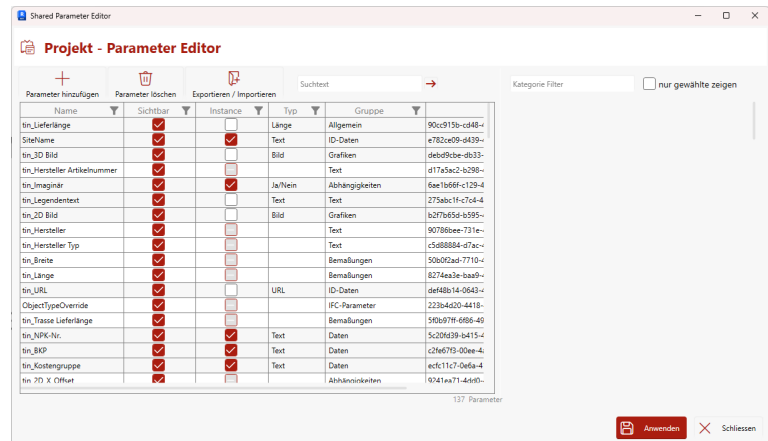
Shared Parameter Editor

Projekt - Parameter Editor

Parameter hinzufügen | Parameter löschen | Exportieren / Importieren

Suchtext

Kategorie Filter

nur gewählte zeigen

| Name | Sichtbar | Instance | Typ | Gruppe | |
|---|---|---|---|---|---|
| tin_Lieferlänge | | | Länge | Allgemein | 90cc915b-cd48-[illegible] |
| SiteName | | | Text | ID-Daten | e782ce09-d439-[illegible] |
| tin_3D Bild | | | Bild | Grafiken | debd9cbe-db33-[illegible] |
| tin_Hersteller Artikelnummer | | | | Text | d17a5ac2-b298-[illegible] |
| tin_Imaginär | | | Ja/Nein | Abhängigkeiten | 6ae1b66f-c129-4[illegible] |
| tin_Legendentext | | | Text | Text | 275abc1f-c7c4-4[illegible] |
| tin_2D Bild | | | Bild | Grafiken | b2f7b65d-b595-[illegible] |
| tin_Hersteller | | | | Text | 90786bee-731e-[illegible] |
| tin_Hersteller Typ | | | | Text | c5d88884-d7ac-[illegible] |
| tin_Breite | | | | Bemaßungen | 50b0f2ad-7710-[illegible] |
| tin_Länge | | | | Bemaßungen | 8274ea3e-baa9-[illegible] |
| tin_URL | | | URL | ID-Daten | def48b14-0643-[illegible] |
| ObjectTypeOverride | | | | IFC-Parameter | 223b4d20-4418-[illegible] |
| tin_Trasse Lieferlänge | | | | Bemaßungen | 5f0b97ff-6f86-49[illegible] |
| tin_NPK-Nr. | | | Text | Daten | 5c20fd39-b415-4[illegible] |
| tin_BKP | | | Text | Daten | c2fe67f3-00ee-4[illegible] |
| tin_Kostengruppe | | | Text | Daten | ecfc11c7-0e6a-4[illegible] |
| tin_2D_X_Offset | | | | Abhängigkeiten | 9241ea71-4dd0-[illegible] |

137 Parameter

Anwenden | Schliessen